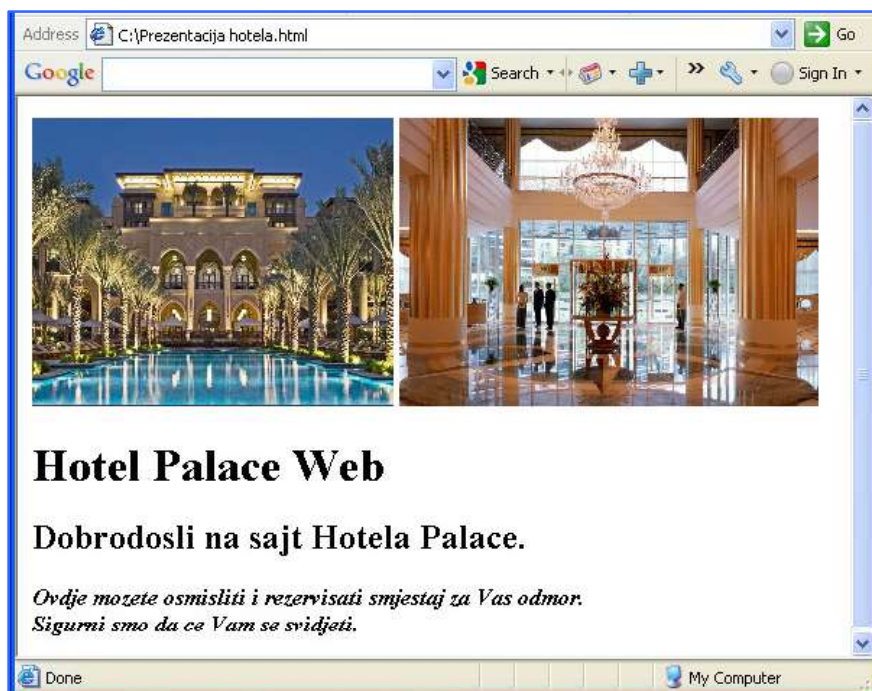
Address C:\Prezentacija hotela.html Go

Google Search Sign In

Hotel Palace Web

Dobrodosli na sajt Hotela Palace.

Ovdje mozete osmisliti i rezervisati smjestaj za Vas odmor.
Sigurni smo da ce Vam se svidjeti.

Done My Computer